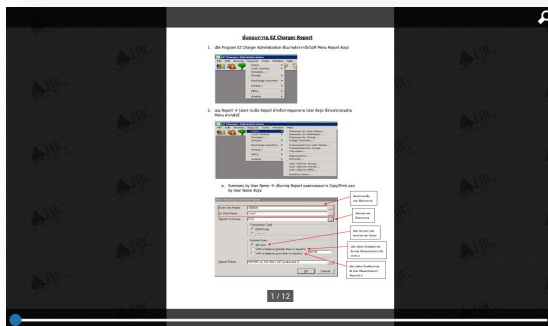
ขั้นตอนการดู EZ Charger Report

1. เปิด Program EZ Charger Administration ขึ้นมาแล้วจากนั้นให้ไปที่ Menu Report ดังรูป

2. ดู Report → Users จะเป็น Report สำหรับการดูผลการ User ดังรูป ซึ่งจะมีรายละเอียด Menu ตามนี้

a. Summary by User Name → เป็นการดู Report ผลสรุปของการ Copy/Print และ by User Name ดังรูป

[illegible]

1 / 12